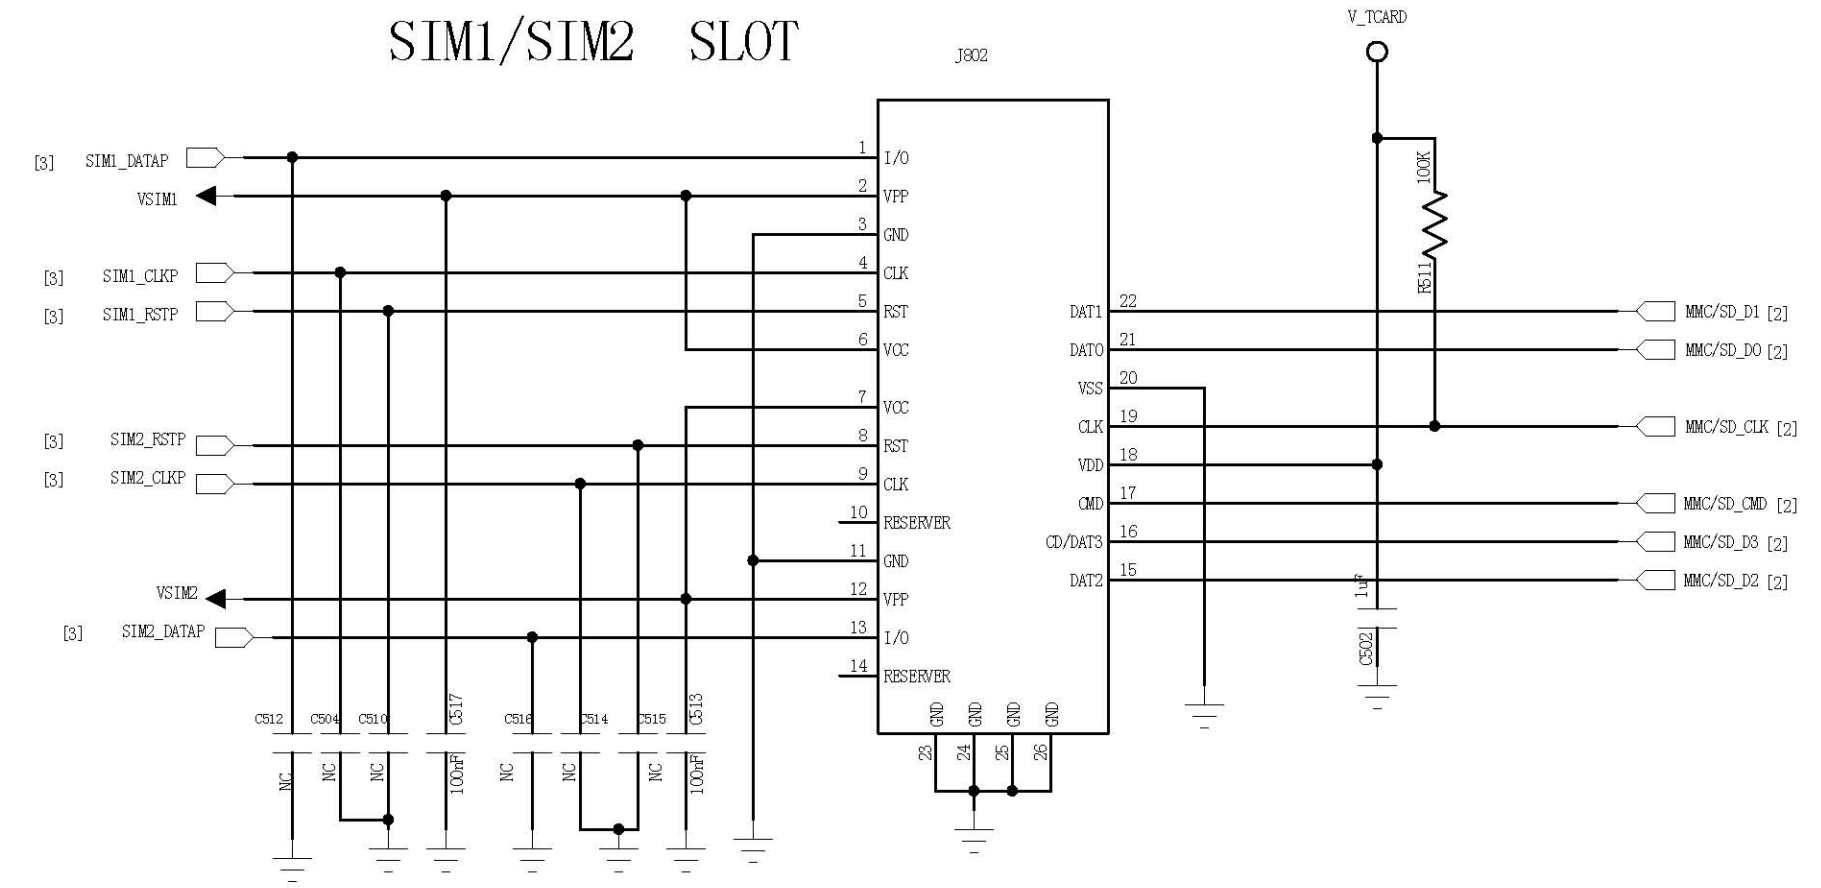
SIM1/SIM2 SLOT

J802

V_TCARD

[3] SIM1_DATAP
VSIM1
[3] SIM1_CLKP
[3] SIM1_RSTP
[3] SIM2_RSTP
[3] SIM2_CLKP
VSIM2
[3] SIM2_DATAP

1 I/O
2 VPP
3 GND
4 CLK
5 RST
6 VCC
7 VCC
8 RST
9 CLK
10 RESERVER
11 GND
12 VPP
13 I/O
14 RESERVER

DAT1 22
DAT0 21
VSS 20
CLK 19
VDD 18
CMD 17
CD/DAT3 16
DAT2 15

GND GND GND GND
23 24 25 26

100K
R511

1uF
C502

MMC/SD_D1 [2]
MMC/SD_D0 [2]
MMC/SD_CLK [2]
MMC/SD_CMD [2]
MMC/SD_D3 [2]
MMC/SD_D2 [2]

C512 C504 C510 C517 C516 C514 C515 C513
NC NC NC 100nF NC NC NC 100nF